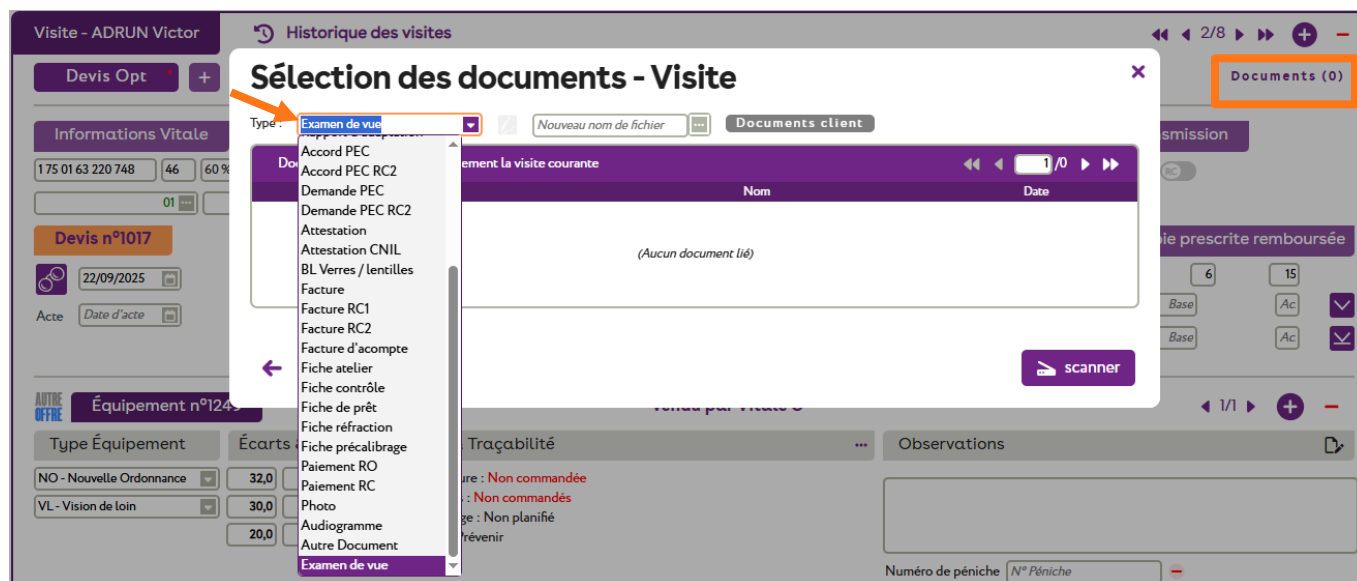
Visite - ADRUN Victor

Historique des visites

2/8

Devis Opt

Documents (0)

Informations Vitale

1 75 01 63 220 748 | 46 | 60 %

01

Devis n°1017

22/09/2025

Acte | Date d'acte

Sélection des documents - Visite

Type : Examen de vue

Nouveau nom de fichier

Documents client

Doc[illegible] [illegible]ement la visite courante

1 /0

Nom | Date

(Aucun document lié)

Accord PEC
Accord PEC RC2
Demande PEC
Demande PEC RC2
Attestation
Attestation CNIL
BL Verres / lentilles
Facture
Facture RC1
Facture RC2
Facture d'acompte
Fiche atelier
Fiche contrôle
Fiche de prêt
Fiche réfraction
Fiche précalibrage
Paiement RO
Paiement RC
Photo
Audiogramme
Autre Document
Examen de vue

scanner

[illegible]smission

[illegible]pie prescrite remboursée

6 | 15

Base | Ac

Base | Ac

AUTRE OFFRE

Équipement n°124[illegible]

Vendu par Vitale 3

1/1

Type Équipement

Écarts

Traçabilité

Observations

NO - Nouvelle Ordonnance

VL - Vision de loin

32,0

30,0

20,0

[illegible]ure : Non commandée

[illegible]s : Non commandés

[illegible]ge : Non planifié

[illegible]révenir

Numéro de péniche | N° Péniche